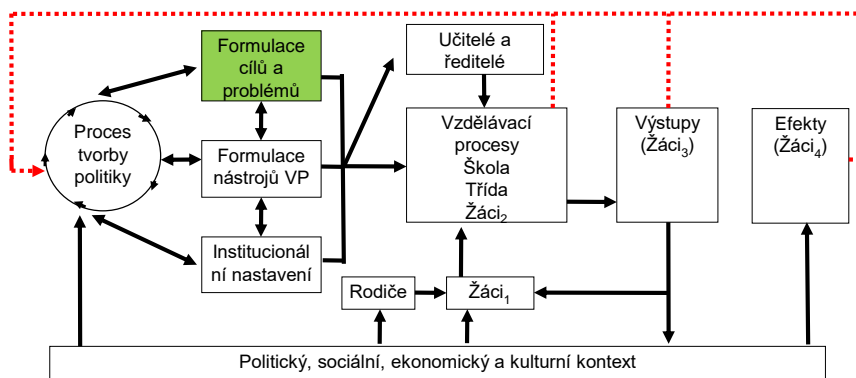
Formulace cílů a problémů

Učitelé a ředitelé

Proces tvorby politiky

Formulace nástrojů VP

Vzdělávací procesy Škola Třída Žáci$_2$

Výstupy (Žáci$_3$)

Efekty (Žáci$_4$)

Institucionální nastavení

Rodiče

Žáci$_1$

Politický, sociální, ekonomický a kulturní kontext